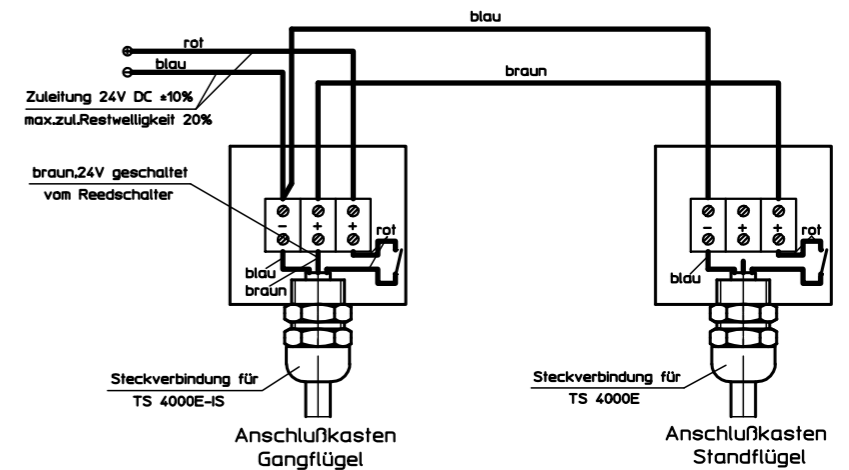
blau

rot

blau

braun

Zuleitung 24V DC ±10%

max.zul.Restwelligkeit 20%

braun,24V geschaltet

vom Reedschalter

−

+

+

rot

blau

braun

−

+

+

rot

blau

Steckverbindung für

TS 4000E-IS

Steckverbindung für

TS 4000E

Anschlußkasten
Gangflügel

Anschlußkasten
Standflügel